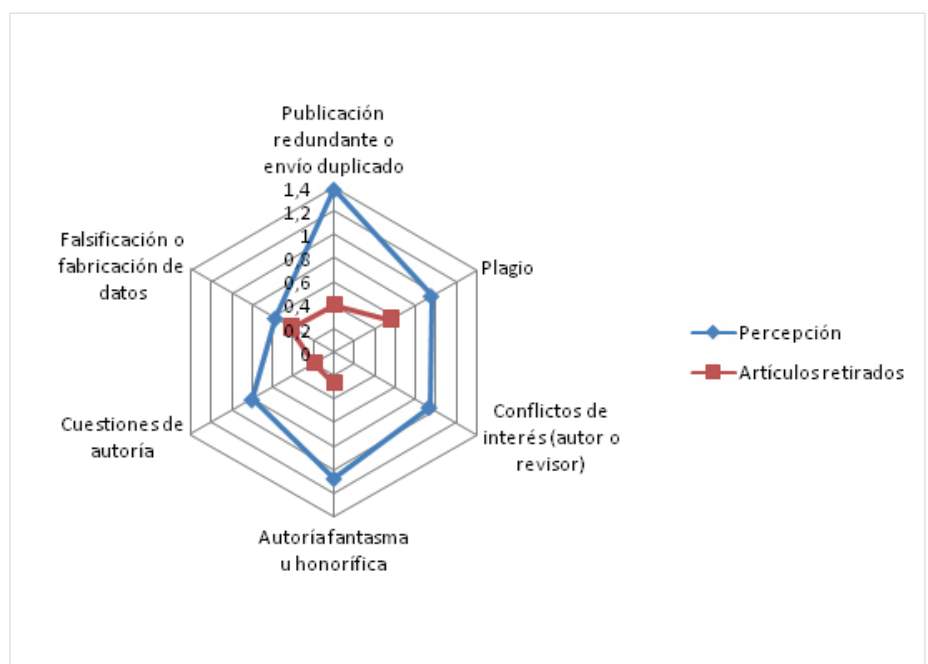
Publicación redundante o envío duplicado

1,4
1,2
1
0,8
0,6
0,4
0,2
0

Plagio

Conflictos de interés (autor o revisor)

Autoría fantasma u honorífica

Cuestiones de autoría

Falsificación o fabricación de datos

Percepción
Artículos retirados